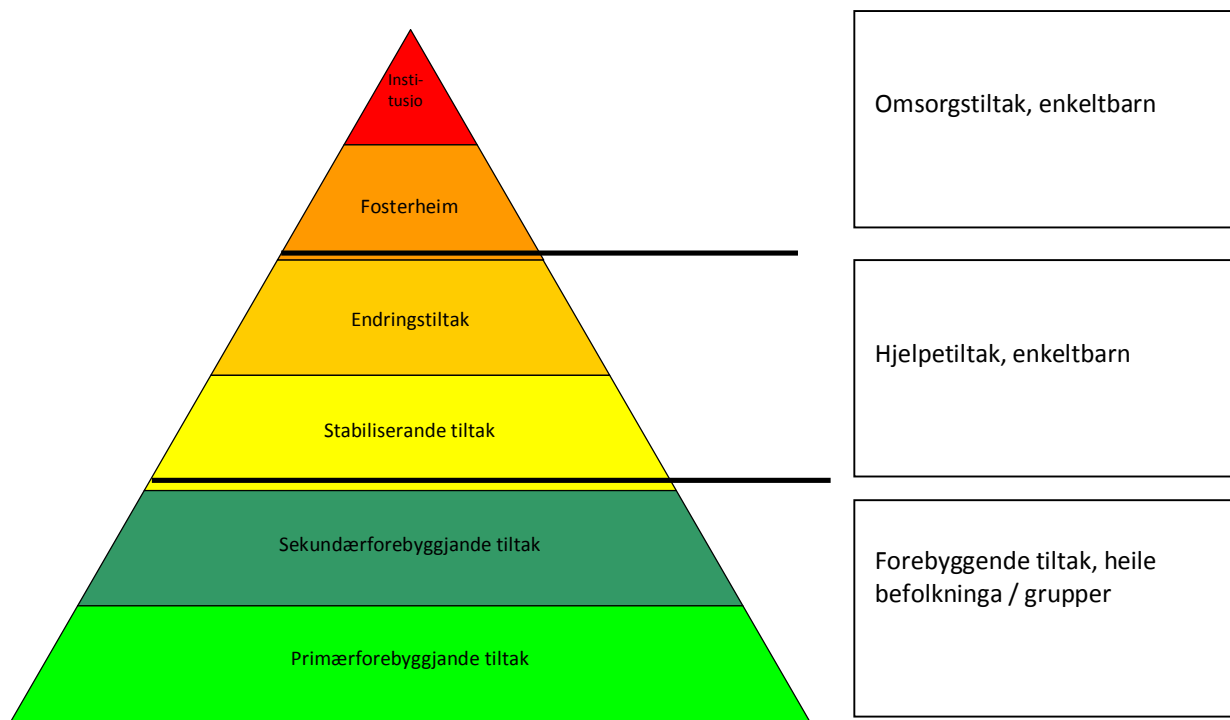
Institusjo

Fosterheim

Endringstiltak

Stabiliserande tiltak

Sekundærforebyggjande tiltak

Primærforebyggjande tiltak

Omsorgstiltak, enkeltbarn

Hjelpetiltak, enkeltbarn

Forebyggende tiltak, heile befolkninga / grupper